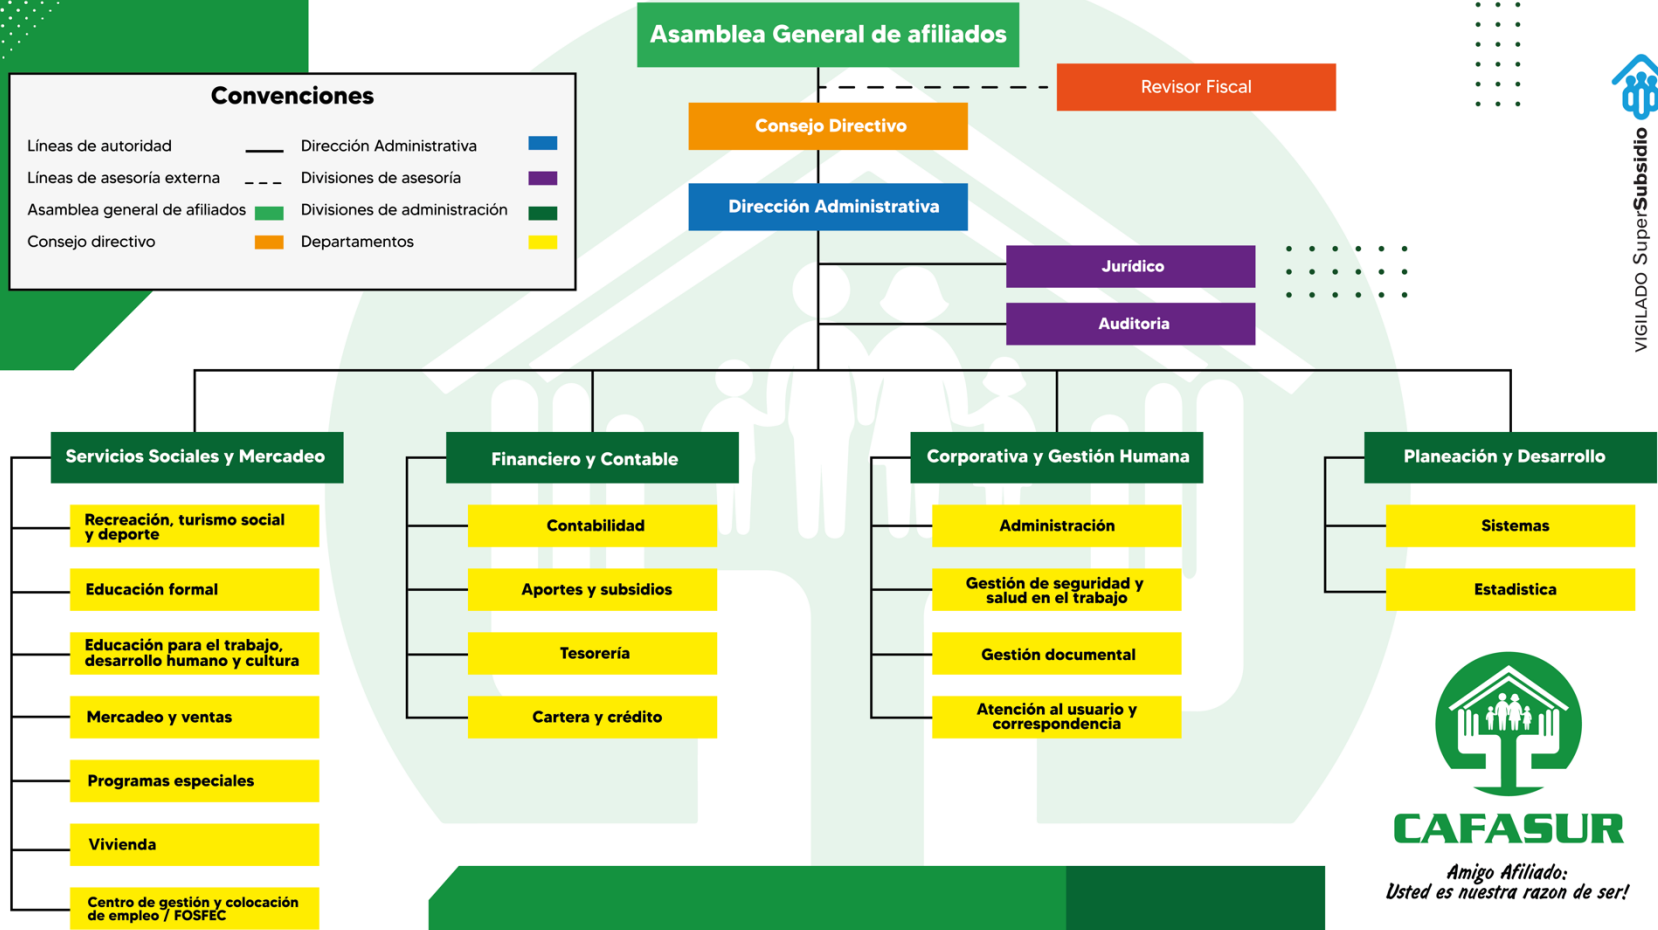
Asamblea General de afiliados

Revisor Fiscal

Consejo Directivo

Dirección Administrativa

Jurídico

Auditoria

Convenciones

| Líneas de autoridad | | Dirección Administrativa | |
|---|---|---|---|
| Líneas de asesoría externa | | Divisiones de asesoría | |
| Asamblea general de afiliados | | Divisiones de administración | |
| Consejo directivo | | Departamentos | |

VIGILADO SuperSubsidio

Servicios Sociales y Mercadeo

Recreación, turismo social y deporte

Educación formal

Educación para el trabajo, desarrollo humano y cultura

Mercadeo y ventas

Programas especiales

Vivienda

Centro de gestión y colocación de empleo / FOSFEC

Financiero y Contable

Contabilidad

Aportes y subsidios

Tesorería

Cartera y crédito

Corporativa y Gestión Humana

Administración

Gestión de seguridad y salud en el trabajo

Gestión documental

Atención al usuario y correspondencia

Planeación y Desarrollo

Sistemas

Estadistica

CAFASUR

Amigo Afiliado: Usted es nuestra razon de ser!